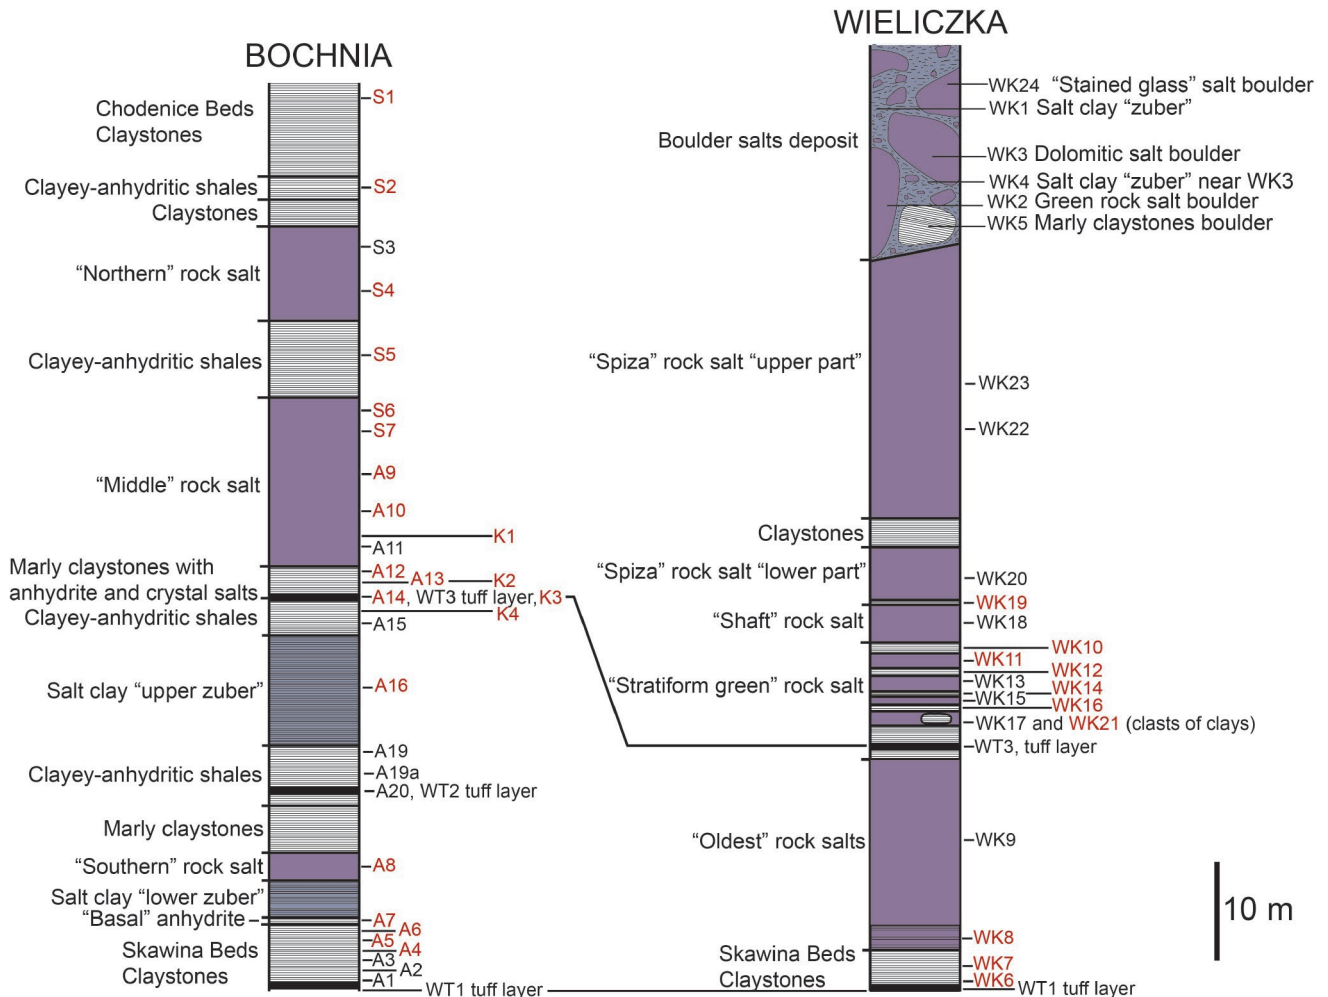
BOCHNIA

Chodenice Beds Claystones
Clayey-anhydritic shales
Claystones
“Northern” rock salt
Clayey-anhydritic shales
“Middle” rock salt
Marly claystones with anhydrite and crystal salts
Clayey-anhydritic shales
Salt clay “upper zuber”
Clayey-anhydritic shales
Marly claystones
“Southern” rock salt
Salt clay “lower zuber”
“Basal” anhydrite
Skawina Beds Claystones

S1
S2
S3
S4
S5
S6
S7
A9
A10
K1
A11
A12
A13
K2
A14, WT3 tuff layer, K3
K4
A15
A16
A19
A19a
A20, WT2 tuff layer
A8
A7
A6
A5
A4
A3
A2
A1
WT1 tuff layer

WIELICZKA

Boulder salts deposit
WK24 “Stained glass” salt boulder
WK1 Salt clay “zuber”
WK3 Dolomitic salt boulder
WK4 Salt clay “zuber” near WK3
WK2 Green rock salt boulder
WK5 Marly claystones boulder
“Spiza” rock salt “upper part”
WK23
WK22
Claystones
“Spiza” rock salt “lower part”
WK20
WK19
“Shaft” rock salt
WK18
WK10
WK11
WK12
“Stratiform green” rock salt
WK13
WK14
WK15
WK16
WK17 and WK21 (clasts of clays)
WT3, tuff layer
“Oldest” rock salts
WK9
WK8
Skawina Beds Claystones
WK7
WK6
WT1 tuff layer

10 m